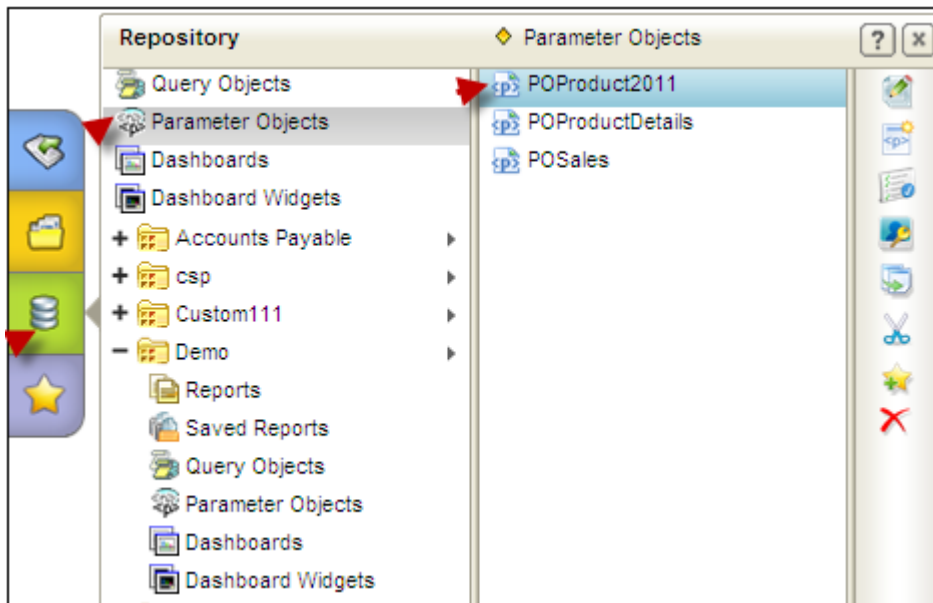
Repository

Parameter Objects

?

x

Query Objects

Parameter Objects

Dashboards

Dashboard Widgets

+ Accounts Payable

+ csp

+ Custom111

− Demo

Reports

Saved Reports

Query Objects

Parameter Objects

Dashboards

Dashboard Widgets

POProduct2011

POProductDetails

POSales